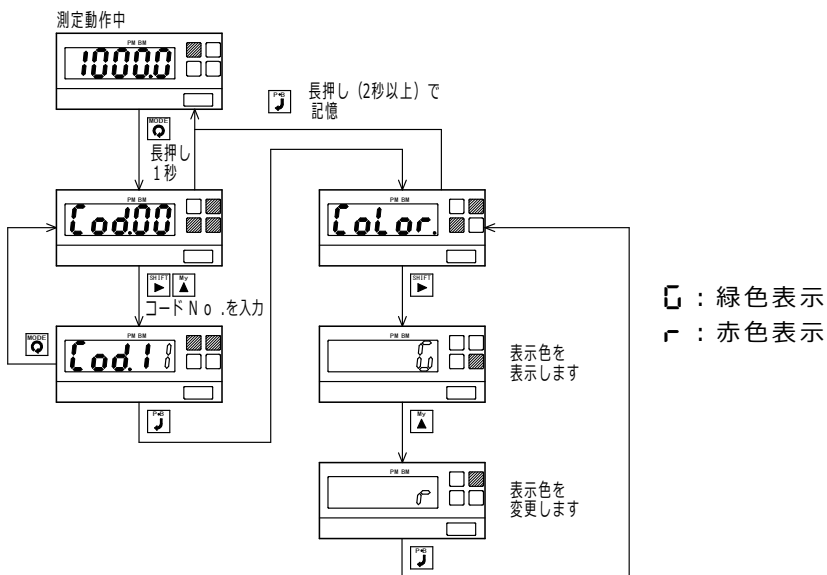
測定動作中

PM BM

1000.0

長押し（2秒以上）で
記憶

MODE

長押し
1秒

PM BM

Cod.00

PM BM

CoLor.

SHIFT

My

コードＮｏ.を入力

SHIFT

G：緑色表示
r：赤色表示

MODE

PM BM

Cod.18

PM BM

G

表示色を
表示します

My

PM BM

r

表示色を
変更します